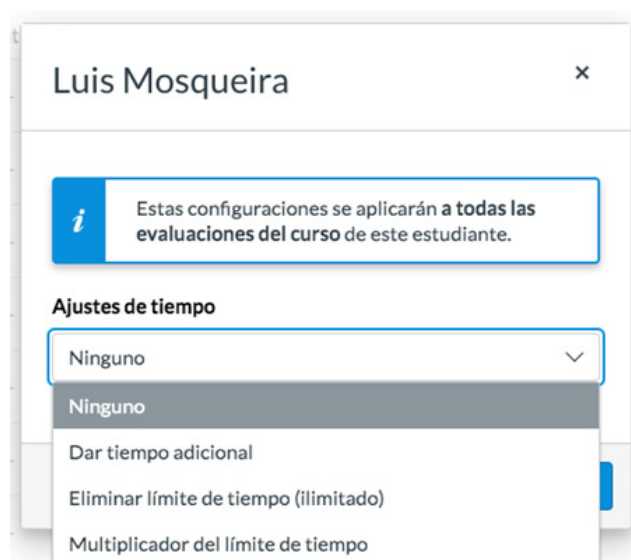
Luis Mosqueira

×

i

Estas configuraciones se aplicarán a todas las evaluaciones del curso de este estudiante.

Ajustes de tiempo

Ninguno

Ninguno

Dar tiempo adicional

Eliminar límite de tiempo (ilimitado)

Multiplicador del límite de tiempo